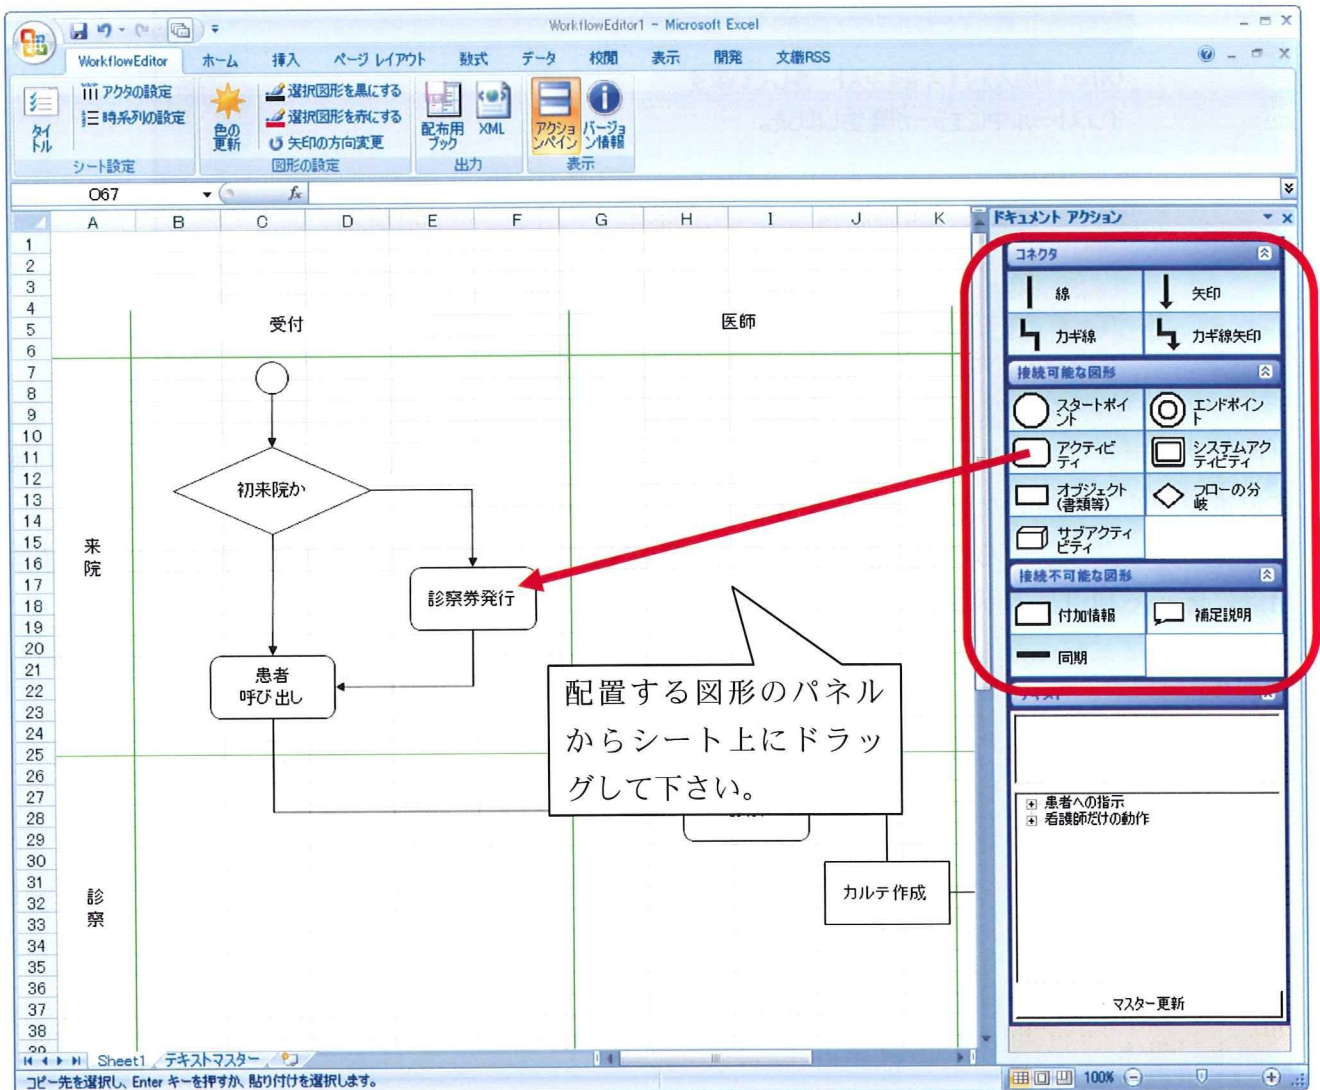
WorkflowEditor1 - Microsoft Excel

WorkflowEditor ホーム 挿入 ページ レイアウト 数式 データ 校閲 表示 開発 文書RSS

タイトル
アクタの設定
時系列の設定
シート設定

色の更新
選択図形を黒にする
選択図形を赤にする
矢印の方向変更
図形の設定

配布用ブック
XML
出力

アクションペイン
バージョン情報
表示

O67

| | A | B | C | D | E | F | G | H | I | J | K |
|---|---|---|---|---|---|---|---|---|---|---|---|

1 2 3 4 5 6 7 8 9 10 11 12 13 14 15 16 17 18 19 20 21 22 23 24 25 26 27 28 29 30 31 32 33 34 35 36 37 38

受付

医師

来院

初来院か

診察券発行

患者
呼び出し

診察

カルテ作成

配置する図形のパネルからシート上にドラッグして下さい。

ドキュメント アクション

コネクタ
線
矢印
カギ線
カギ線矢印

接続可能な図形
スタートポイント
エンドポイント
アクティビティ
システムアクティビティ
オブジェクト(書類等)
フローの分岐
サブアクティビティ

接続不可能な図形
付加情報
補足説明
同期

患者への指示
看護師だけの動作

マスター更新

Sheet1 テキストマスター

コピー先を選択し、Enter キーを押すか、貼り付けを選択します。

100%